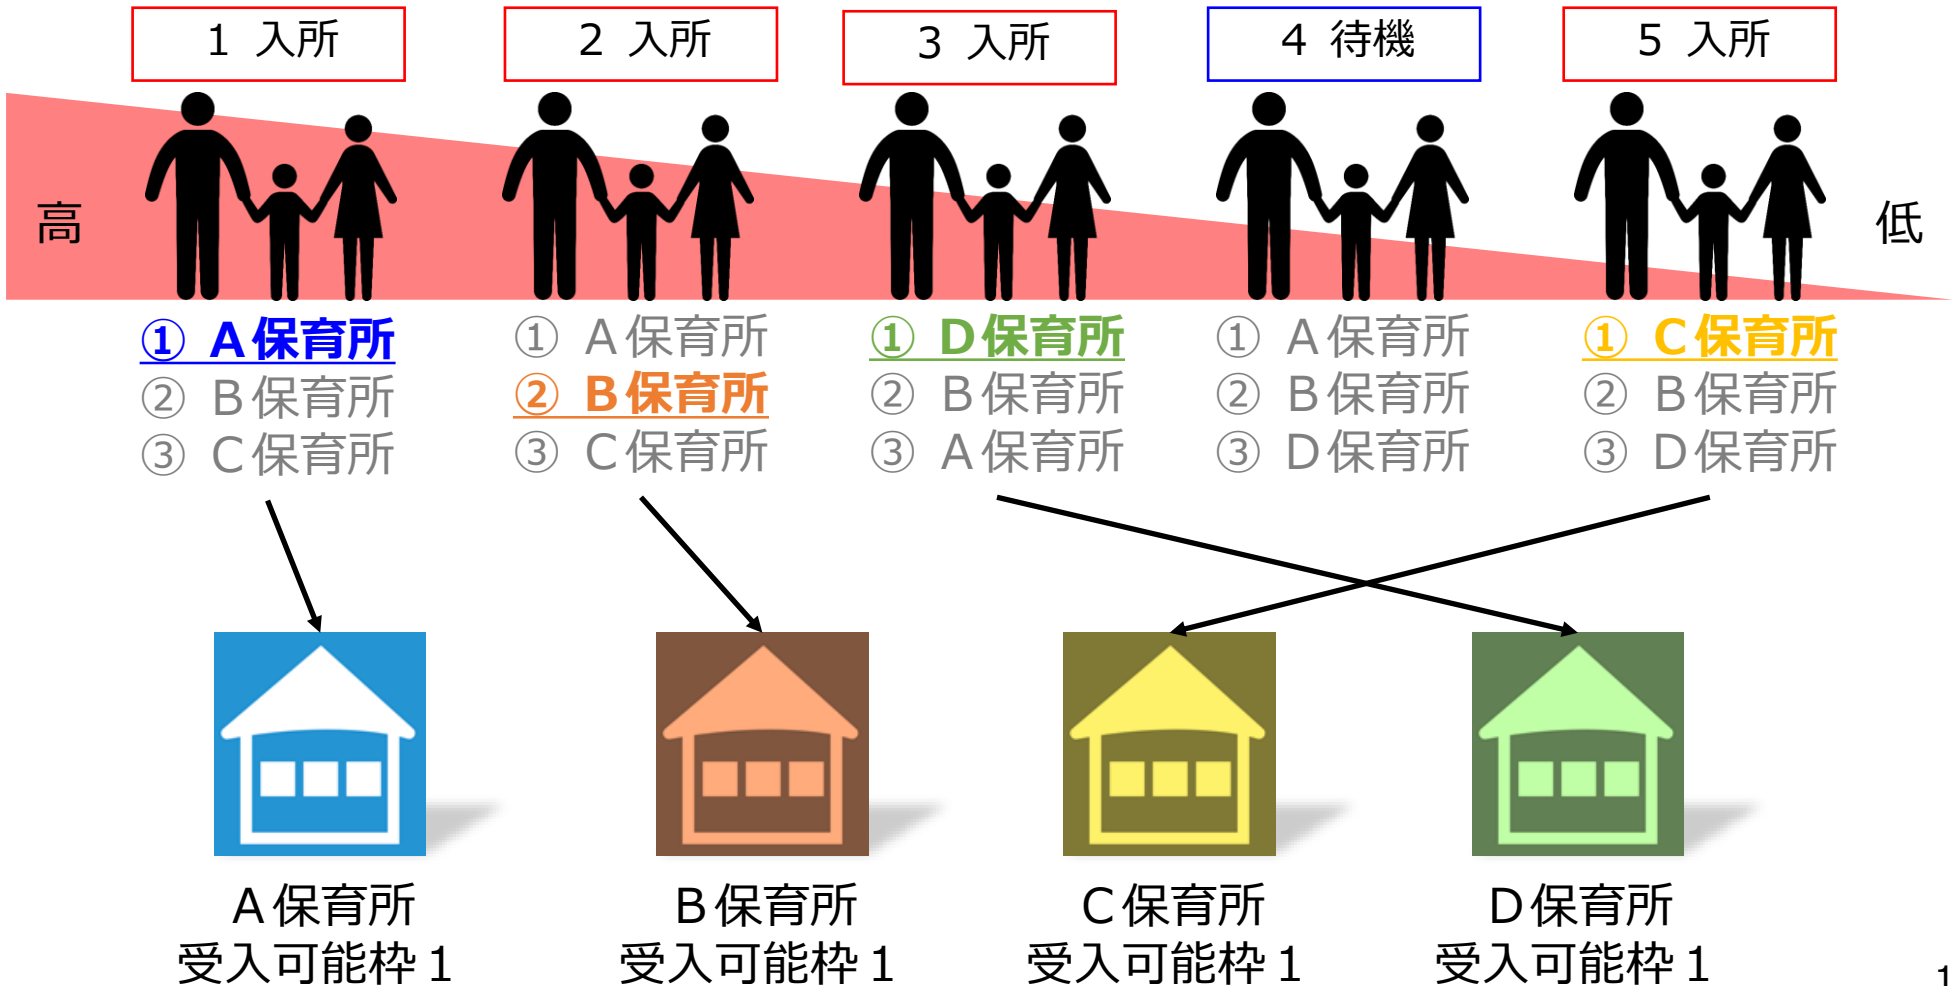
1 入所

2 入所

3 入所

4 待機

5 入所

高

低

① A保育所
② B保育所
③ C保育所

① A保育所
② B保育所
③ C保育所

① D保育所
② B保育所
③ A保育所

① A保育所
② B保育所
③ D保育所

① C保育所
② B保育所
③ D保育所

A保育所
受入可能枠1

B保育所
受入可能枠1

C保育所
受入可能枠1

D保育所
受入可能枠1

1